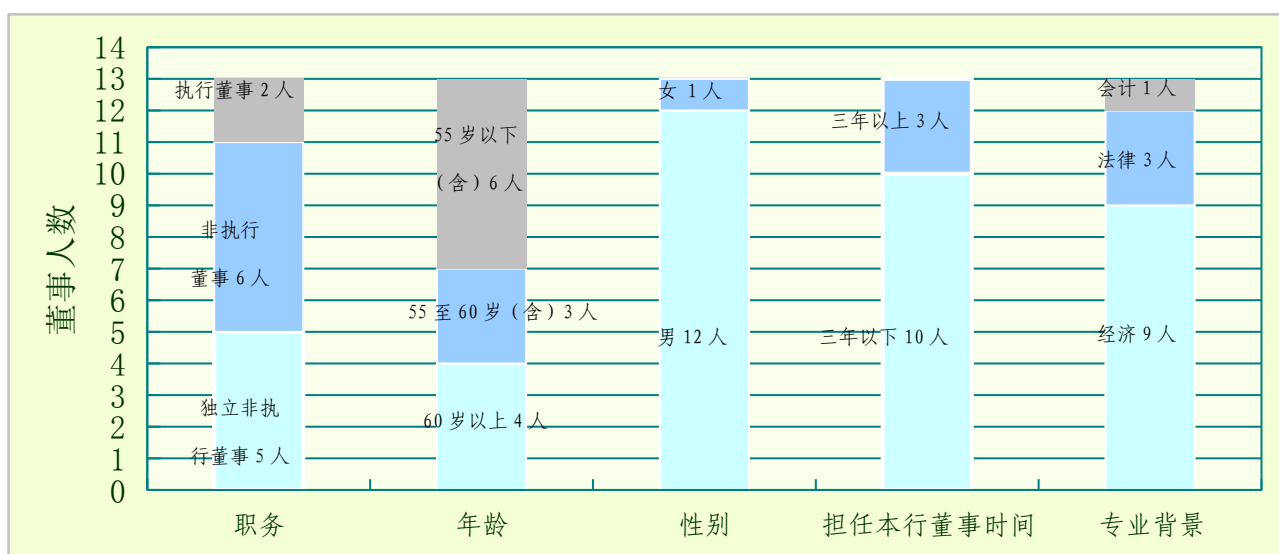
董事人数

14
13
12
11
10
9
8
7
6
5
4
3
2
1
0

执行董事 2 人
非执行董事 6 人
独立非执行董事 5 人

55 岁以下（含）6 人
55 至 60 岁（含）3 人
60 岁以上 4 人

女 1 人
男 12 人

三年以上 3 人
三年以下 10 人

会计 1 人
法律 3 人
经济 9 人

职务
年龄
性别
担任本行董事时间
专业背景